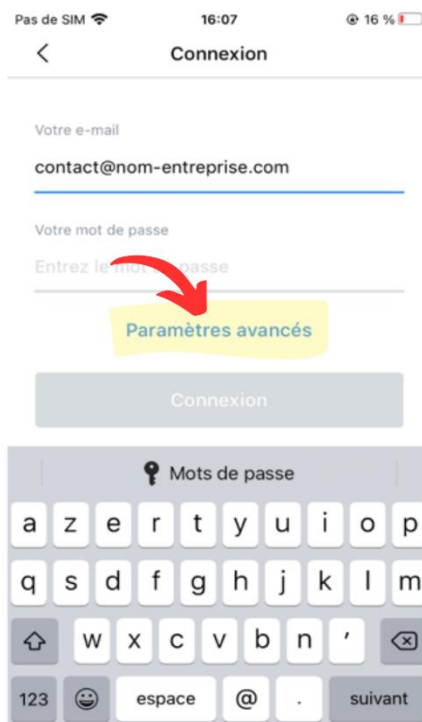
Pas de SIM 16:07 16 %

Connexion

Votre e-mail

contact@nom-entreprise.com

Votre mot de passe

Entrez le mot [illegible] passe

Paramètres avancés

Connexion

Mots de passe

a z e r t y u i o p

q s d f g h j k l m

w x c v b n ’

123 espace @ . suivant